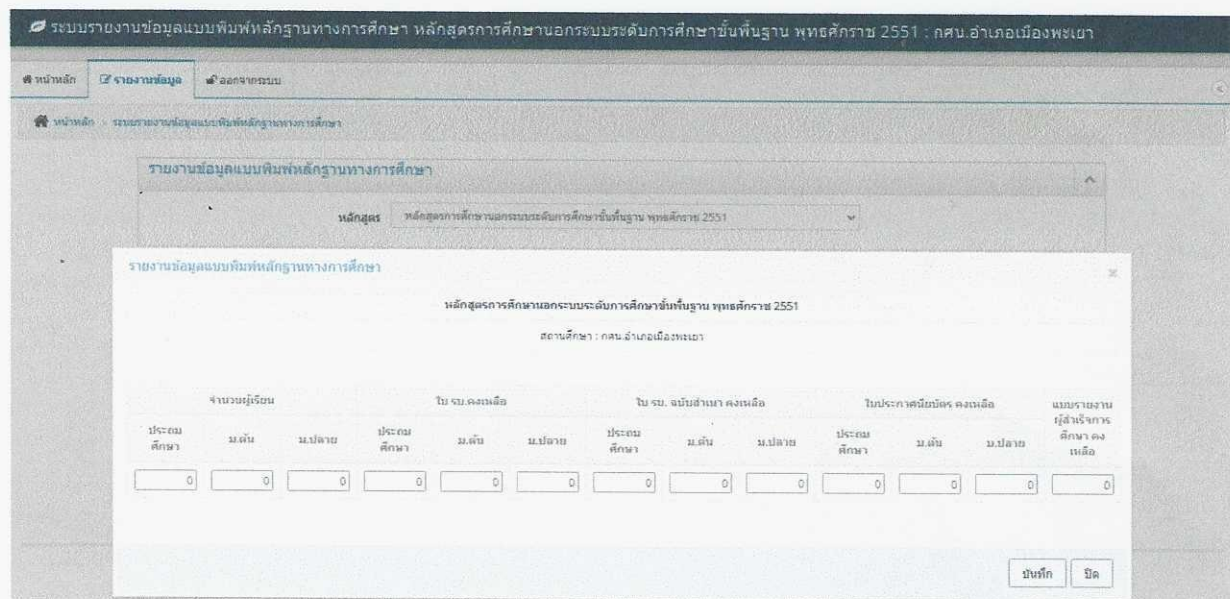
ระบบรายงานข้อมูลแบบพิมพ์หลักฐานทางการศึกษา หลักสูตรการศึกษานอกระบบระดับการศึกษาขั้นพื้นฐาน พุทธศักราช 2551 : กศน.อำเภอเมืองพะเยา

หน้าหลัก | รายงานข้อมูล | ออกจากระบบ

หน้าหลัก > ระบบรายงานข้อมูลแบบพิมพ์หลักฐานทางการศึกษา

รายงานข้อมูลแบบพิมพ์หลักฐานทางการศึกษา

หลักสูตร หลักสูตรการศึกษานอกระบบระดับการศึกษาขั้นพื้นฐาน พุทธศักราช 2551

รายงานข้อมูลแบบพิมพ์หลักฐานทางการศึกษา

หลักสูตรการศึกษานอกระบบระดับการศึกษาขั้นพื้นฐาน พุทธศักราช 2551

สถานศึกษา : กศน.อำเภอเมืองพะเยา

| จำนวนผู้เรียน | | | ใบ รบ.คงเหลือ | | | ใบ รบ. ฉบับสำเนา คงเหลือ | | | ใบประกาศนียบัตร คงเหลือ | | | แบบรายงานผู้สำเร็จการศึกษา คงเหลือ |
|---|---|---|---|---|---|---|---|---|---|---|---|---|
| ประถมศึกษา | ม.ต้น | ม.ปลาย | ประถมศึกษา | ม.ต้น | ม.ปลาย | ประถมศึกษา | ม.ต้น | ม.ปลาย | ประถมศึกษา | ม.ต้น | ม.ปลาย | |
| 0 | 0 | 0 | 0 | 0 | 0 | 0 | 0 | 0 | 0 | 0 | 0 | 0 |

บันทึก ปิด